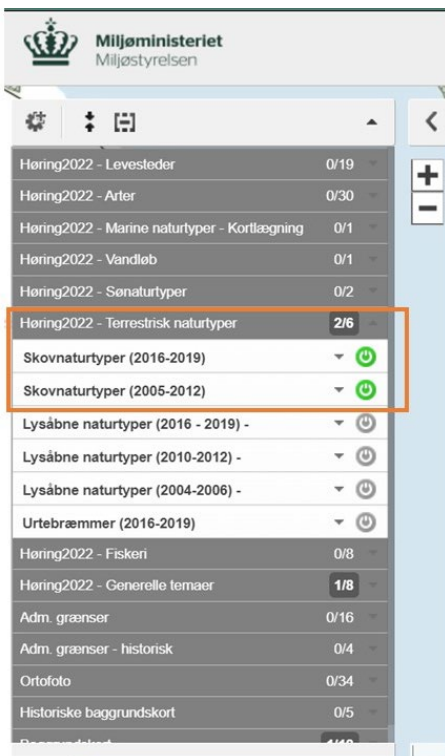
Miljøministeriet
Miljøstyrelsen

Høring2022 - Levesteder 0/19
Høring2022 - Arter 0/30
Høring2022 - Marine naturtyper - Kortlægning 0/1
Høring2022 - Vandløb 0/1
Høring2022 - Sønaturtyper 0/2
Høring2022 - Terrestrisk naturtyper 2/6
Skovnaturtyper (2016-2019)
Skovnaturtyper (2005-2012)
Lysåbne naturtyper (2016 - 2019) -
Lysåbne naturtyper (2010-2012) -
Lysåbne naturtyper (2004-2006) -
Urtebræmmer (2016-2019)
Høring2022 - Fiskeri 0/8
Høring2022 - Generelle temaer 1/8
Adm. grænser 0/16
Adm. grænser - historisk 0/4
Ortofoto 0/34
Historiske baggrundskort 0/5
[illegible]